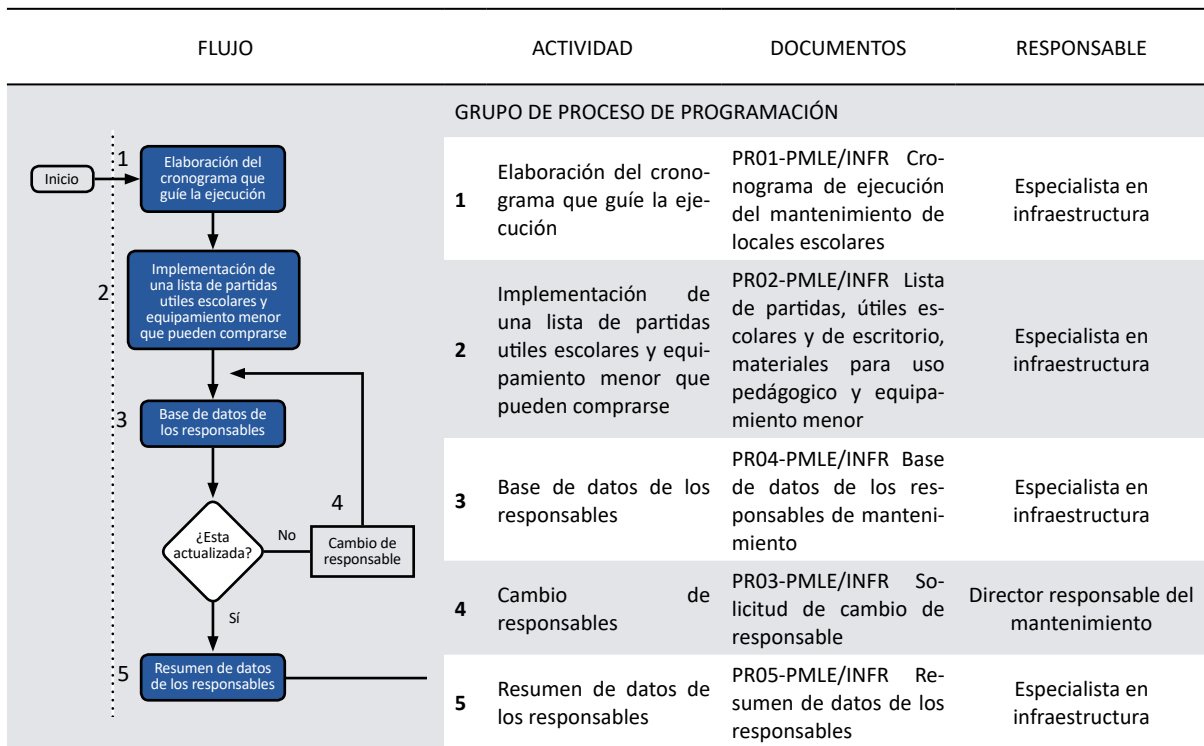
| FLUJO | | ACTIVIDAD | DOCUMENTOS | RESPONSABLE |
|---|---|---|---|---|
| | GRUPO DE PROCESO DE PROGRAMACIÓN | | | |
| | 1 | Elaboración del cronograma que guíe la ejecución | PR01-PMLE/INFR Cronograma de ejecución del mantenimiento de locales escolares | Especialista en infraestructura |
| | 2 | Implementación de una lista de partidas utiles escolares y equipamiento menor que pueden comprarse | PR02-PMLE/INFR Lista de partidas, útiles escolares y de escritorio, materiales para uso pedágogico y equipamiento menor | Especialista en infraestructura |
| | 3 | Base de datos de los responsables | PR04-PMLE/INFR Base de datos de los responsables de mantenimiento | Especialista en infraestructura |
| | 4 | Cambio de responsables | PR03-PMLE/INFR Solicitud de cambio de responsable | Director responsable del mantenimiento |
| | 5 | Resumen de datos de los responsables | PR05-PMLE/INFR Resumen de datos de los responsables | Especialista en infraestructura |

Inicio
1 Elaboración del cronograma que guíe la ejecución
2 Implementación de una lista de partidas utiles escolares y equipamiento menor que pueden comprarse
3 Base de datos de los responsables
¿Esta actualizada?
No
4 Cambio de responsable
Sí
5 Resumen de datos de los responsables